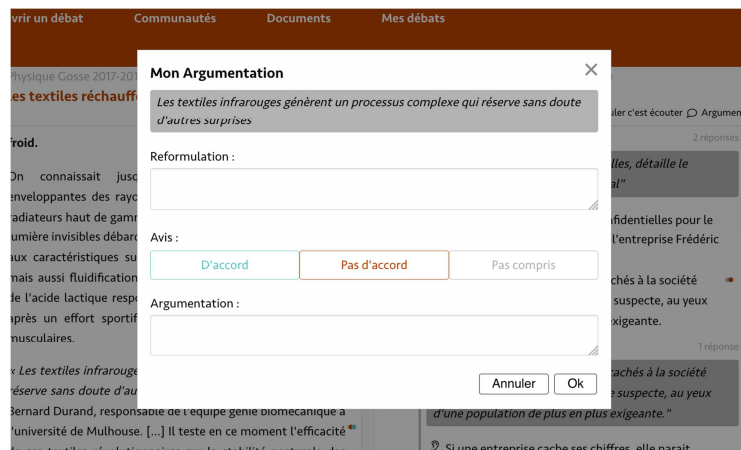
vrir un débat Communautés Documents Mes débats

Physique Gosse 2017-201

es textiles réchauff

froid.

On connaissait jusc enveloppantes des rayo radiateurs haut de gamr umière invisibles débarc aux caractéristiques su mais aussi fluidification de l'acide lactique respe après un effort sportif musculaires.

« Les textiles infrarouge réserve sans doute d'au Bernard Durand, responsable de l'équipe génie biomécanique à l'université de Mulhouse. [...] Il teste en ce moment l'efficacité

Mon Argumentation

Les textiles infrarouges génèrent un processus complexe qui réserve sans doute d'autres surprises

Reformulation :

Avis :

D'accord

Pas d'accord

Pas compris

Argumentation :

Annuler

Ok

ler c'est écouter Argumen

2 réponses

lles, détaille le al"

nfidentielles pour le l'entreprise Frédéric

chés à la société suspecte, au yeux exigeante.

1 réponse

achés à la société suspecte, au yeux d'une population de plus en plus exigeante."

Si une entreprise cache ses chiffres, elle paraît